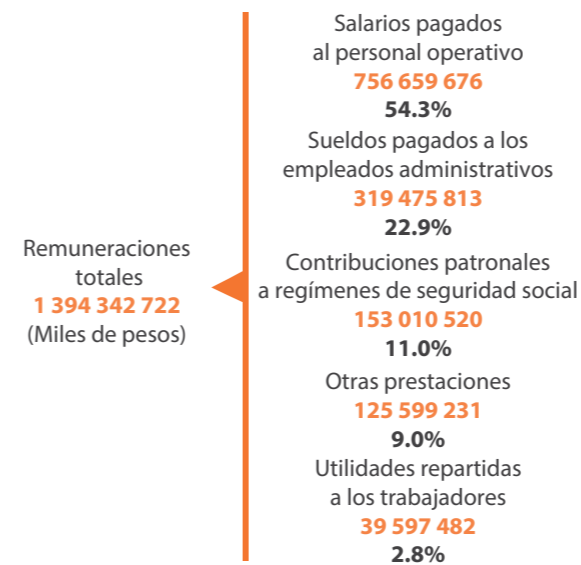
Remuneraciones totales
1 394 342 722
(Miles de pesos)

Salarios pagados al personal operativo
756 659 676
54.3%

Sueldos pagados a los empleados administrativos
319 475 813
22.9%

Contribuciones patronales a regímenes de seguridad social
153 010 520
11.0%

Otras prestaciones
125 599 231
9.0%

Utilidades repartidas a los trabajadores
39 597 482
2.8%